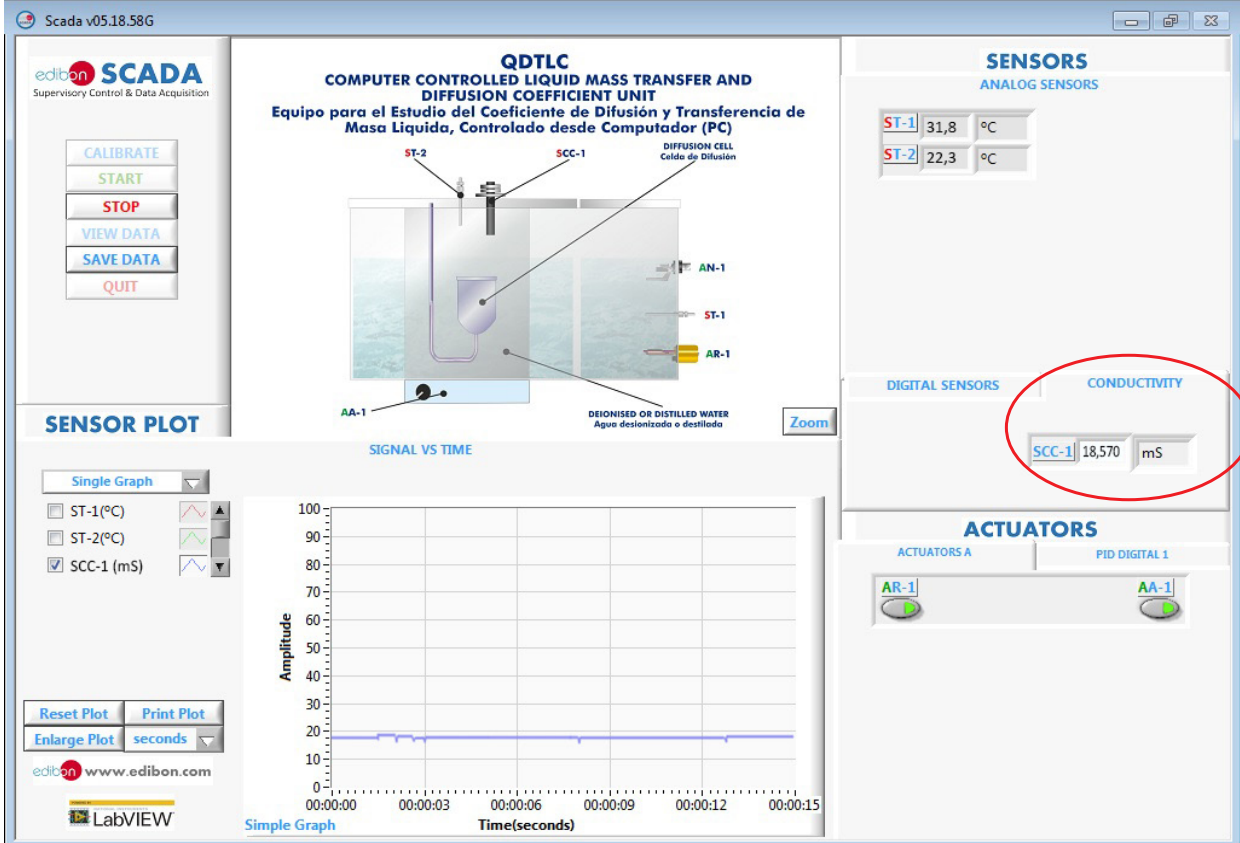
Scada v05.18.58G

edibon SCADA
Supervisory Control & Data Acquisition

CALIBRATE
START
STOP
VIEW DATA
SAVE DATA
QUIT

QDTLC
COMPUTER CONTROLLED LIQUID MASS TRANSFER AND DIFFUSION COEFFICIENT UNIT
Equipo para el Estudio del Coeficiente de Difusión y Transferencia de Masa Liquida, Controlado desde Computador (PC)

ST-2
SCC-1
DIFFUSION CELL
Celda de Difusión
AN-1
ST-1
AR-1
AA-1
DEIONISED OR DISTILLED WATER
Agua desionizada o destilada
Zoom

SENSORS
ANALOG SENSORS
| ST-1 | 31,8 | ºC |
|---|---|---|
| ST-2 | 22,3 | ºC |

DIGITAL SENSORS
CONDUCTIVITY
SCC-1 18,570 mS

ACTUATORS
ACTUATORS A
PID DIGITAL 1
AR-1
AA-1

SENSOR PLOT
SIGNAL VS TIME
Single Graph
ST-1(ºC)
ST-2(ºC)
SCC-1 (mS)

100
90
80
70
60
50
40
30
20
10
0
Amplitude
00:00:00 00:00:03 00:00:06 00:00:09 00:00:12 00:00:15
Time(seconds)
Simple Graph

Reset Plot
Print Plot
Enlarge Plot
seconds
edibon www.edibon.com
LabVIEW